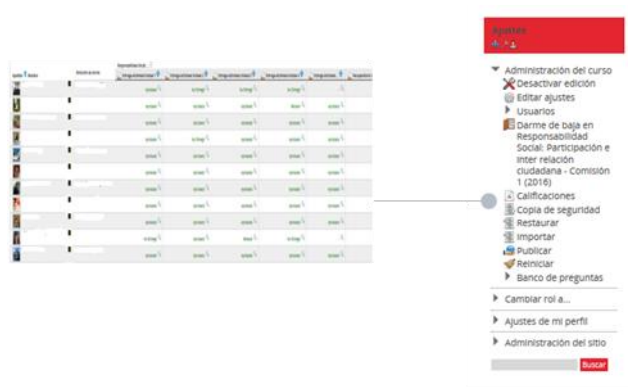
Ajustes

Administración del curso
Desactivar edición
Editar ajustes
Usuarios
Darme de baja en Responsabilidad Social: Participación e inter relación ciudadana - Comisión 1 (2016)
Calificaciones
Copia de seguridad
Restaurar
Importar
Publicar
Reiniciar
Banco de preguntas

Cambiar rol a...

Ajustes de mi perfil

Administración del sitio

Buscar